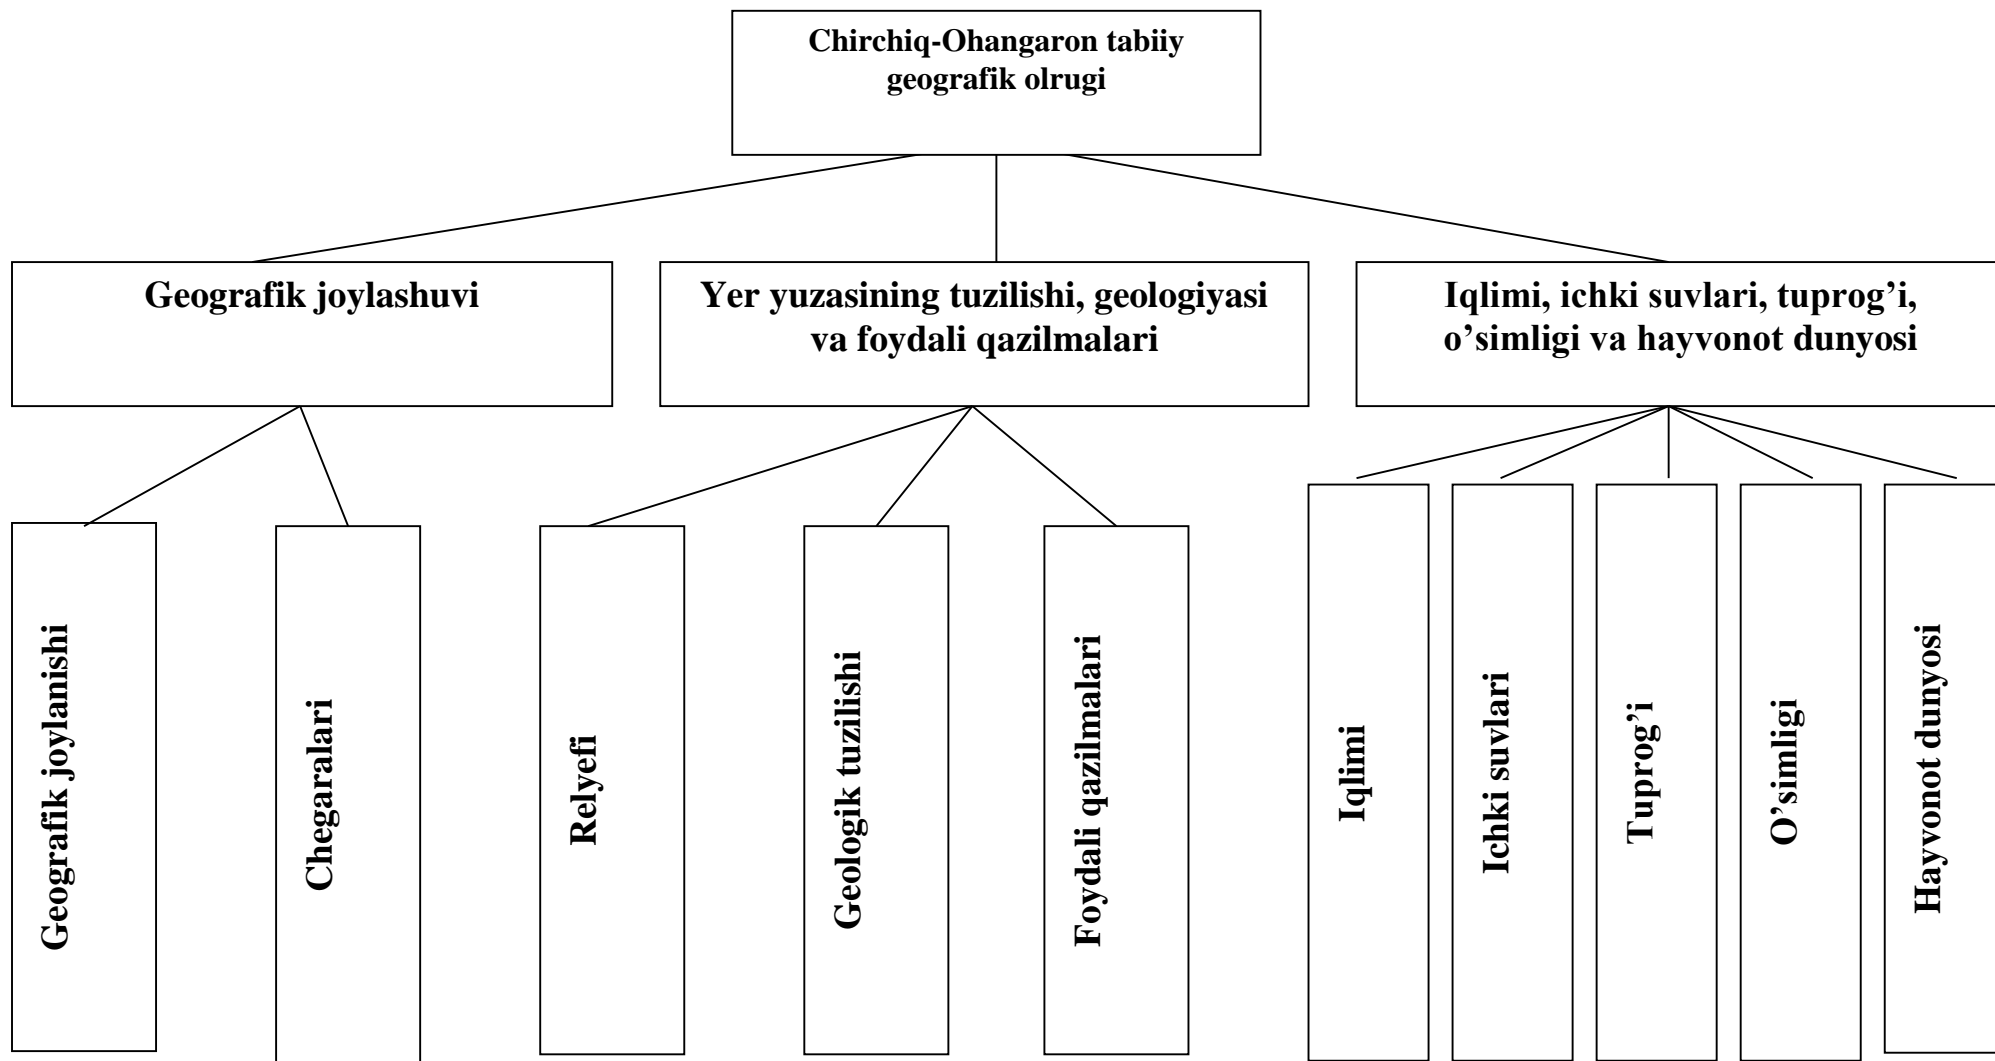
Chirchiq-Ohangaron tabiiy geografik olrugi

Geografik joylashuvi

Yer yuzasining tuzilishi, geologiyasi va foydali qazilmalari

Iqlimi, ichki suvlari, tuprog'i, o'simligi va hayvonot dunyosi

Geografik joylanishi

Chegaralari

Relyefi

Geologik tuzilishi

Foydali qazilmalari

Iqlimi

Ichki suvlari

Tuprog'i

O'simligi

Hayvonot dunyosi